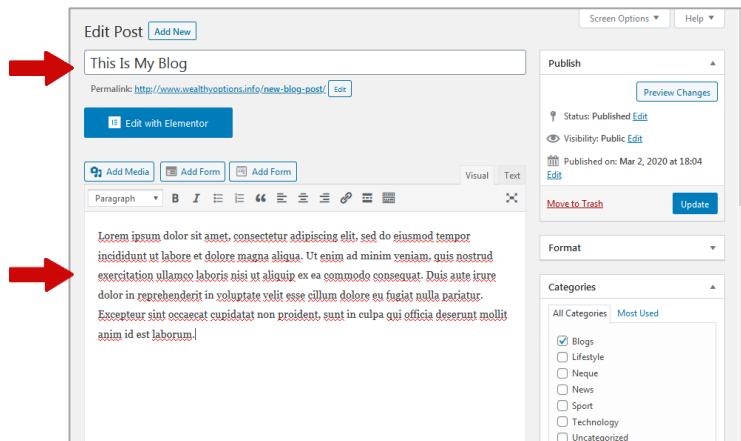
Screen Options ▼ Help ▼

Edit Post Add New

This Is My Blog

Permalink: http://www.wealthyoptions.info/new-blog-post/ Edit

Edit with Elementor

Add Media Add Form Add Form

Visual Text

Paragraph

Lorem ipsum dolor sit amet, consectetur adipiscing elit, sed do eiusmod tempor incididunt ut labore et dolore magna aliqua. Ut enim ad minim veniam, quis nostrud exercitation ullamco laboris nisi ut aliquip ex ea commodo consequat. Duis aute irure dolor in reprehenderit in voluptate velit esse cillum dolore eu fugiat nulla pariatur. Excepteur sint occaecat cupidatat non proident, sunt in culpa qui officia deserunt mollit anim id est laborum.

Publish

Preview Changes

Status: Published Edit

Visibility: Public Edit

Published on: Mar 2, 2020 at 18:04 Edit

Move to Trash

Update

Format

Categories

All Categories Most Used

Blogs
Lifestyle
Neque
News
Sport
Technology
Uncategorized